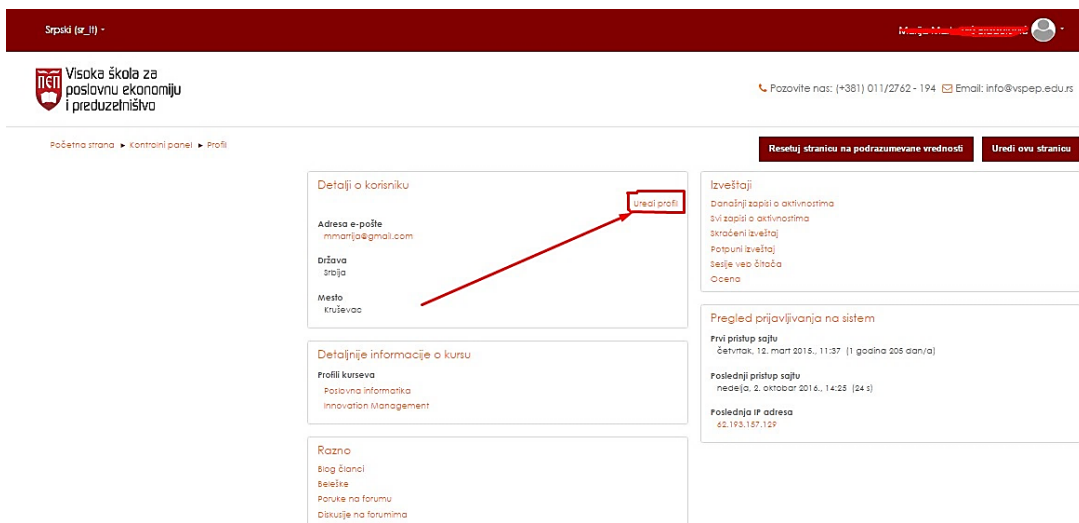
Srpski (sr_lt)

Marija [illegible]

Visoka škola za poslovnu ekonomiju i preduzetništvo

Pozovite nas: (+381) 011/2762 - 194 Email: info@vspep.edu.rs

Početna strana ► Kontrolni panel ► Profil

Resetuj stranicu na podrazumevane vrednosti

Uredi ovu stranicu

Detalji o korisniku

Uredi profil

Adresa e-pošte
mmarija@gmail.com

Država
Srbija

Mesto
Kruševac

Detaljnije informacije o kursu

Profili kurseva
Poslovna informatika
Innovation Management

Razno
Blog članci
Beleške
Poruke na forumu
Diskusije na forumima

Izveštaji
Današnji zapisi o aktivnostima
Svi zapisi o aktivnostima
Skraćeni izveštaj
Potpuni izveštaj
Sesije veb čitača
Ocena

Pregled prijavljivanja na sistem

Prvi pristup sajtu
četvrtak, 12. mart 2015., 11:37 (1 godina 205 dan/a)

Poslednji pristup sajtu
nedelja, 2. oktobar 2016., 14:25 (24 s)

Poslednja IP adresa
62.193.157.129